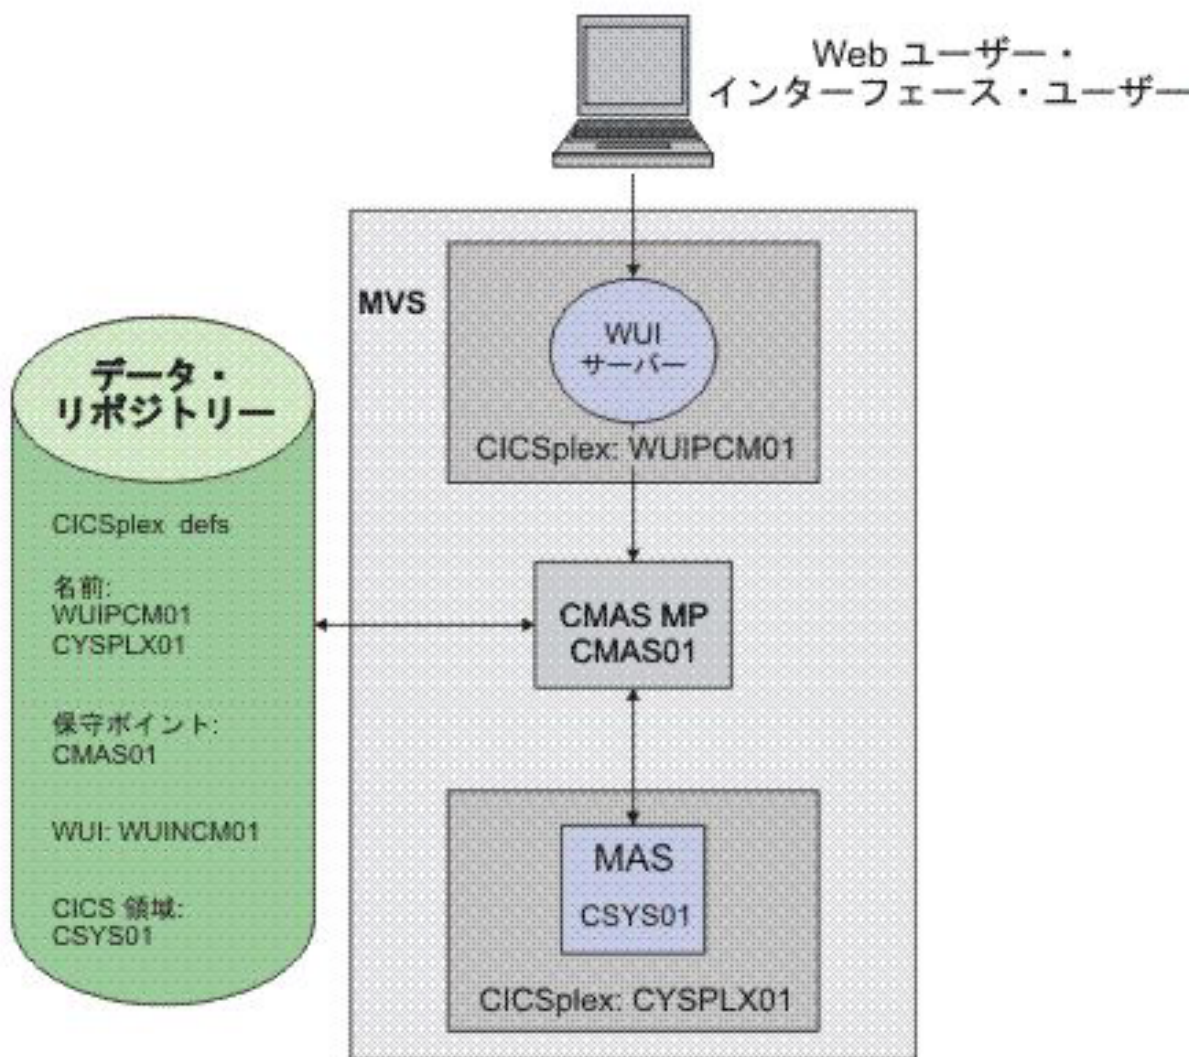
Web ユーザー・
インターフェース・ユーザー

MVS

WUI
サーバー

CICSplex: WUIPCM01

データ・
リポジトリー

CICSplex defs

名前:
WUIPCM01
CYSPLX01

保守ポイント:
CMAS01

WUI: WUINCM01

CICS 領域:
CSYS01

CMAS MP
CMAS01

MAS
CSYS01

CICSplex: CYSPLX01